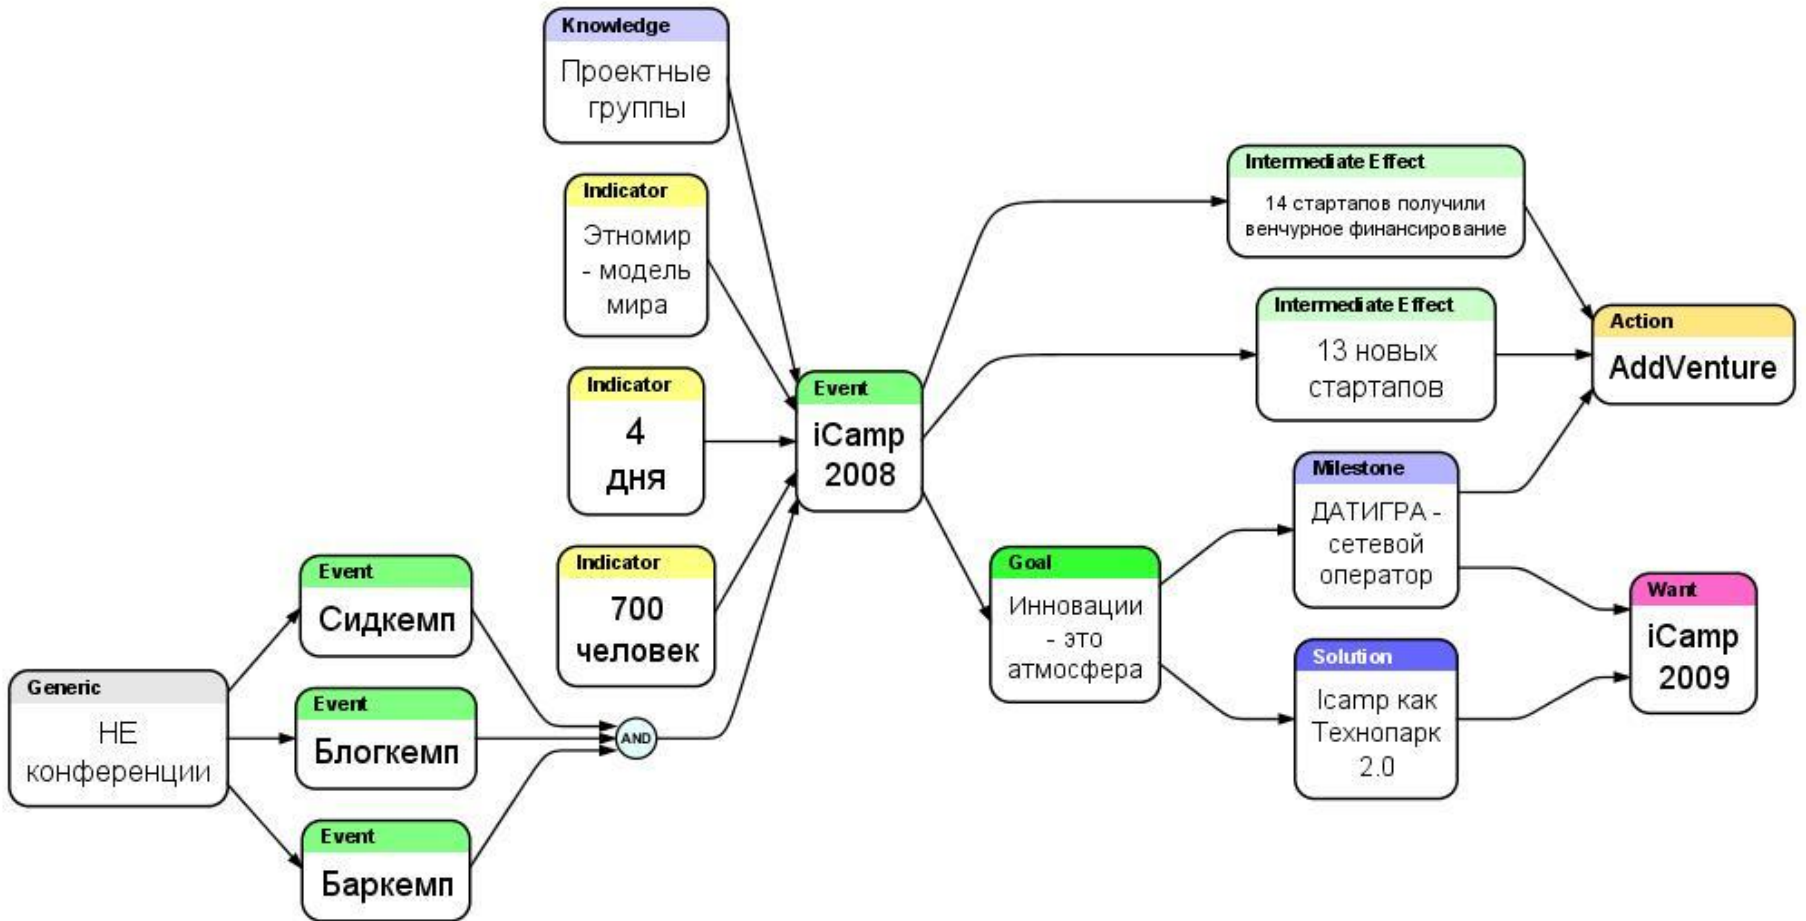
Generic
НЕ конференции

Event
Сидкемп

Event
Блогкемп

Event
Баркемп

AND

Knowledge
Проектные группы

Indicator
Этномир - модель мира

Indicator
4 дня

Indicator
700 человек

Event
iCamp 2008

Intermediate Effect
14 стартапов получили венчурное финансирование

Intermediate Effect
13 новых стартапов

Goal
Инновации - это атмосфера

Milestone
ДАТИГРА - сетевой оператор

Solution
Icamp как Технопарк 2.0

Action
AddVenture

Want
iCamp 2009